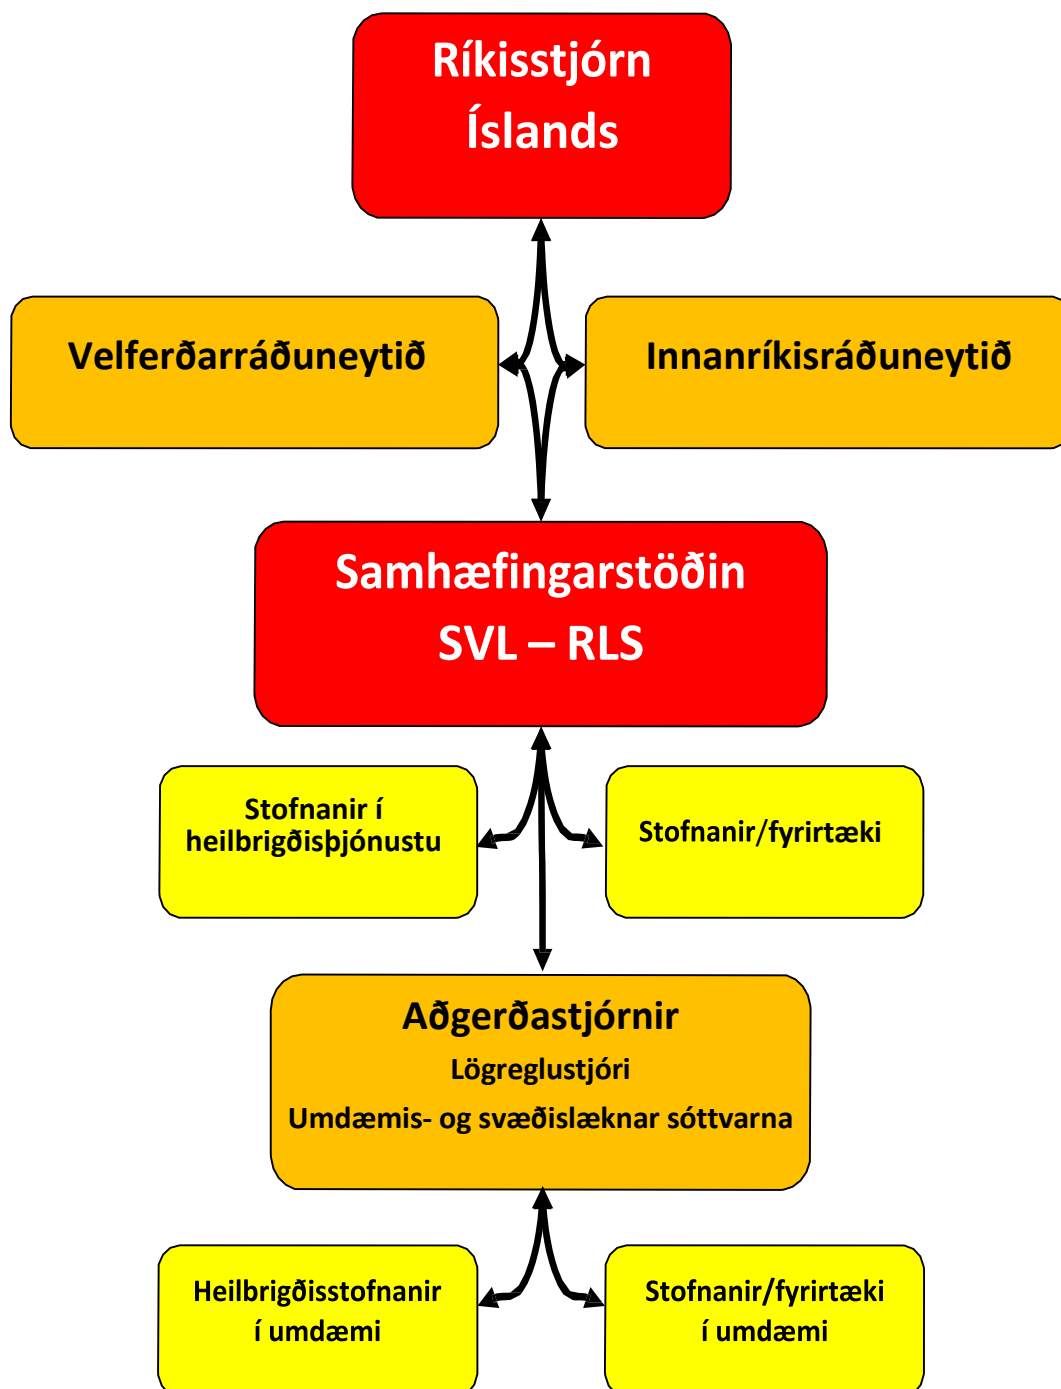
Ríkisstjórn Íslands

Velferðarráðuneytið

Innanríkisráðuneytið

Samhæfingarstöðin SVL – RLS

Stofnanir í heilbrigðisþjónustu

Stofnanir/fyrirtæki

Aðgerðastjórnir
Lögreglustjóri
Umdæmis- og svæðislæknar sóttvarna

Heilbrigðisstofnanir í umdæmi

Stofnanir/fyrirtæki í umdæmi